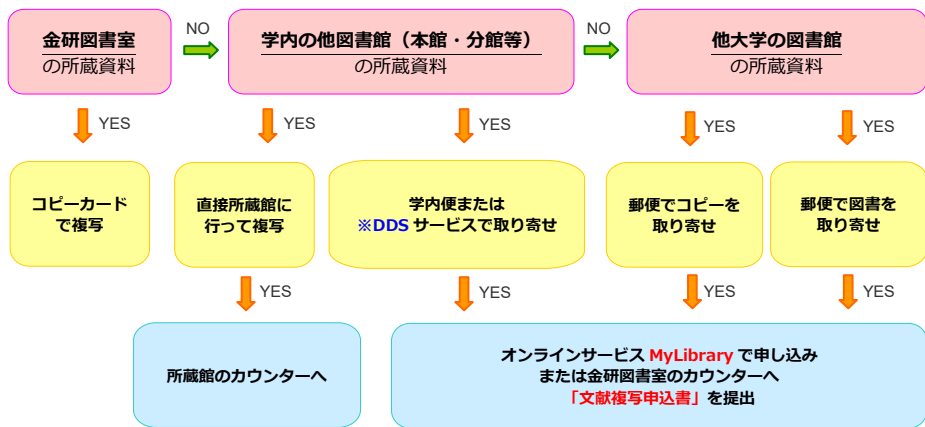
金研図書室
の所蔵資料

NO

学内の他図書館（本館・分館等）
の所蔵資料

NO

他大学の図書館
の所蔵資料

YES

YES

YES

YES

YES

コピーカード
で複写

直接所蔵館に
行って複写

学内便または
※DDS サービスで取り寄せ

郵便でコピーを
取り寄せ

郵便で図書を
取り寄せ

YES

YES

YES

YES

所蔵館のカウンターへ

オンラインサービス MyLibrary で申し込み
または金研図書室のカウンターへ
「文献複写申込書」を提出